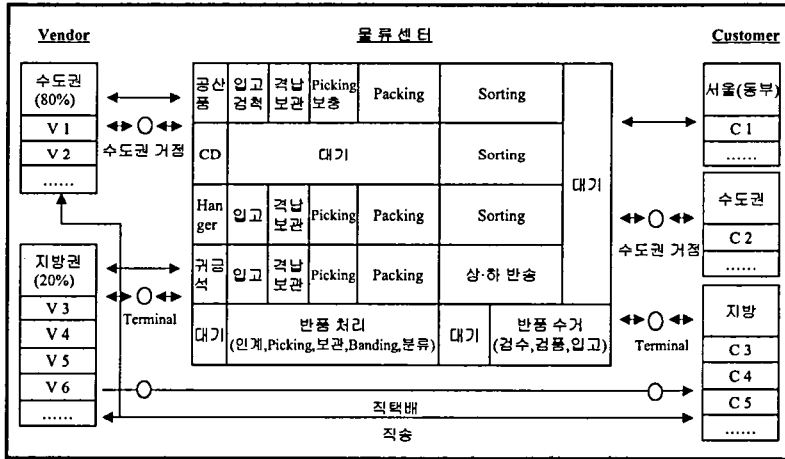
Vendor

물류센터

Customer

수도권 (80%)
V 1
V 2
......

수도권 거점

지방권 (20%)
V 3
V 4
V 5
V 6
......

Terminal

| 공산품 | 입고검척 | 격납보관 | Picking 보충 | Packing | Sorting | 대기 |
|---|---|---|---|---|---|---|
| CD | 대기 | | | | Sorting | |
| Hanger | 입고 | 격납보관 | Picking | Packing | Sorting | |
| 귀금석 | 입고 | 격납보관 | Picking | Packing | 상·하 반송 | |
| 대기 | 반품 처리 (인계,Picking,보관,Banding,분류) | | | | 대기 | 반품 수거 (검수,검품,입고) |

서울(동부)
C 1
......

수도권
C 2
......

수도권 거점

지방
C 3
C 4
C 5
......

Terminal

직택배

직송